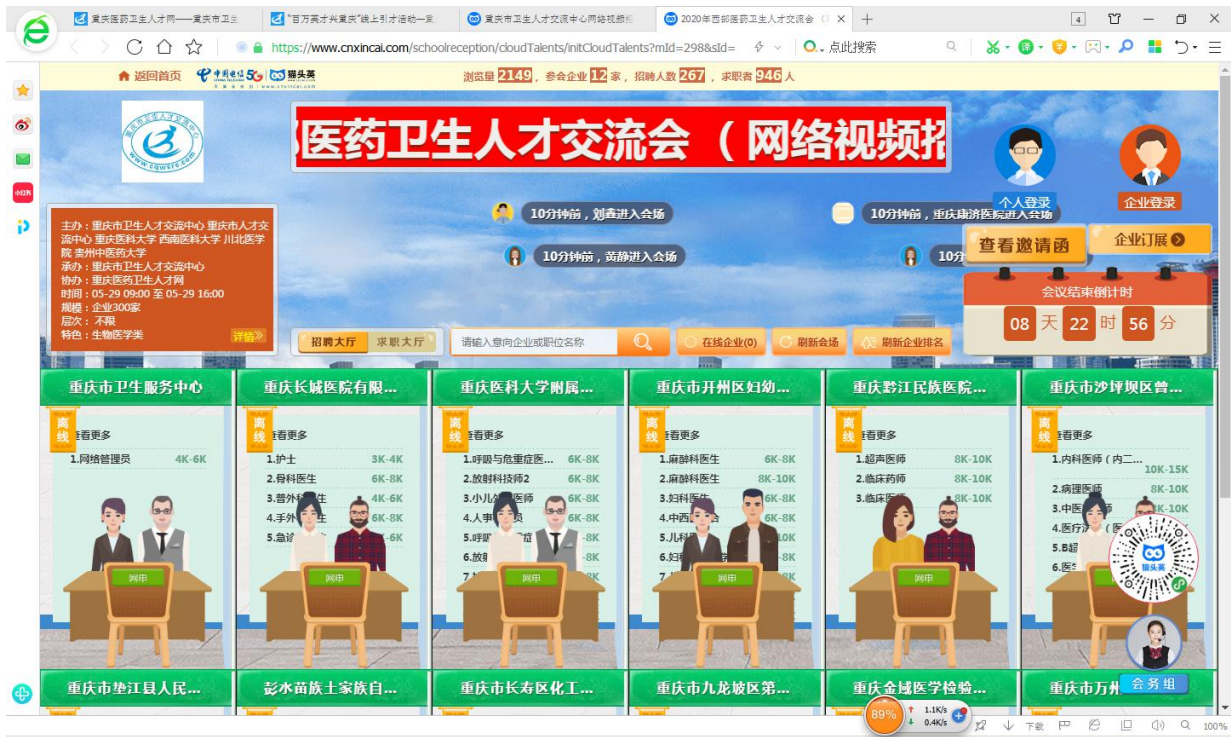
重庆医药卫生人才网——重庆市卫生 | "百万英才兴重庆"线上引才活动—重 | 重庆市卫生人才交流中心网络视频 | 2020年西部医药卫生人才交流会

https://www.cnxincai.com/schoolreception/cloudTalents/initCloudTalents?mId=298&sId=

点此搜索

返回首页 中国电信5G | 猫头英

浏览量 2149 ，参会企业 12 家，招聘人数 267 ，求职者 946 人

医药卫生人才交流会（网络视频招

个人登录　企业登录

10分钟前，刘鑫进入会场
10分钟前，重庆康济医院进入会场
10分钟前，黄静进入会场
10分

主办：重庆市卫生人才交流中心 重庆市人才交流中心 重庆医科大学 西南医科大学 川北医学院 贵州中医药大学
承办：重庆市卫生人才交流中心
协办：重庆医药卫生人才网
时间：05-29 09:00 至 05-29 16:00
规模：企业300家
层次：不限
特色：生物医学类
详情»

查看邀请函　企业订展

会议结束倒计时
08 天 22 时 56 分

招聘大厅　求职大厅　请输入意向企业或职位名称　在线企业(0)　刷新会场　刷新企业排名

重庆市卫生服务中心
离线
查看更多
1.网络管理员 4K-6K
网申

重庆长城医院有限...
离线
查看更多
1.护士 3K-4K
2.骨科医生 6K-8K
3.普外科医生 4K-6K
4.手外科医生 6K-8K
5.急诊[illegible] -6K
网申

重庆医科大学附属...
离线
查看更多
1.呼吸与危重症医... 6K-8K
2.放射科技师2 6K-8K
3.小儿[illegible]医师 6K-8K
4.人事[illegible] 6K-8K
5.呼吸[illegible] -8K
6.放射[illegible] -8K
7.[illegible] -8K
网申

重庆市开州区妇幼...
离线
查看更多
1.麻醉科医生 6K-8K
2.麻醉科医生 8K-10K
3.妇科医生 6K-8K
4.中西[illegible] 6K-8K
5.儿科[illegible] 10K
6.妇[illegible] 10K
7.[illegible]
网申

重庆黔江民族医院...
离线
查看更多
1.超声医师 8K-10K
2.临床药师 8K-10K
3.临床医师 8K-10K
网申

重庆市沙坪坝区曾...
离线
查看更多
1.内科医师（内二... 10K-15K
2.病理医师 8K-10K
3.中医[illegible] 10K
4.医疗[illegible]
5.B超
6.医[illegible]
网申

猫头英

重庆市垫江县人民...　彭水苗族土家族自...　重庆市长寿区化工...　重庆市九龙坡区第...　重庆金域医学检验...　重庆市万州

会务组

89%　1.1K/s　0.4K/s　下载　100%